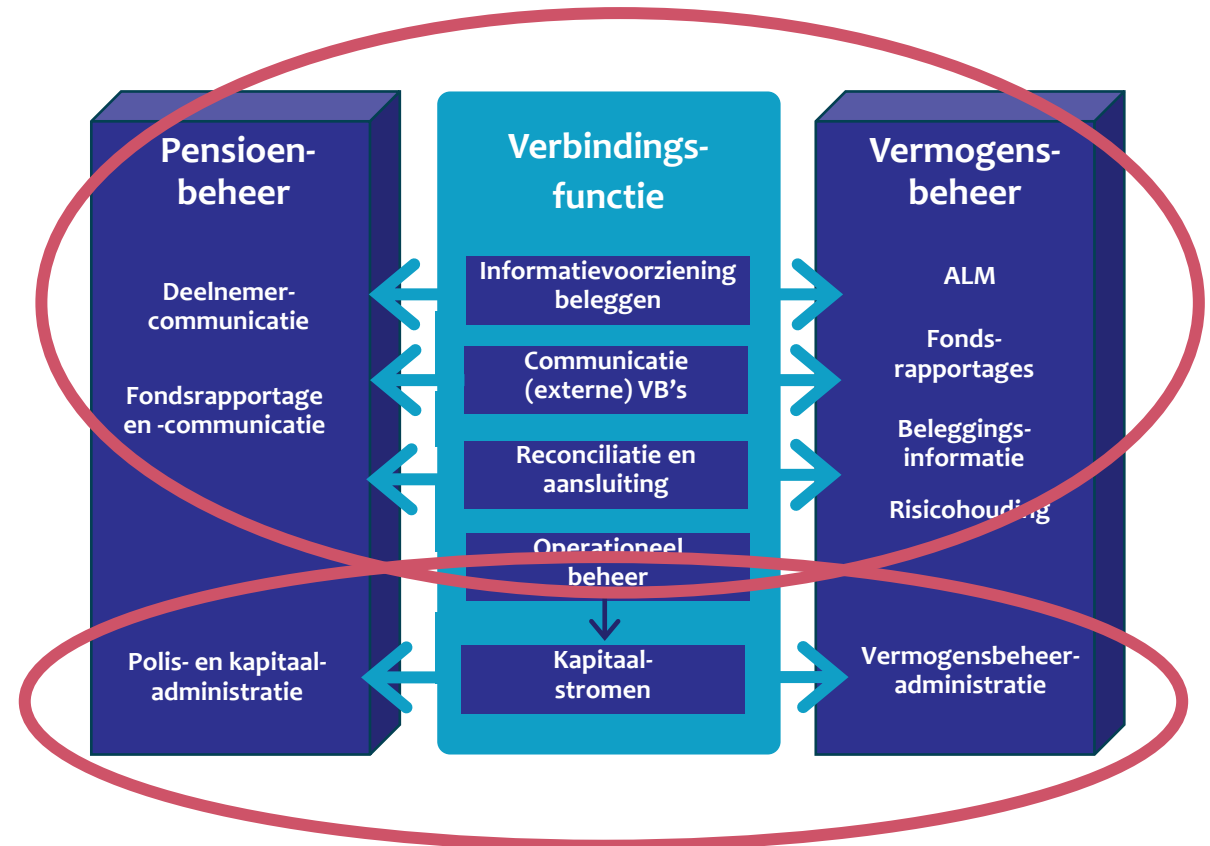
Pensioenbeheer

Deelnemercommunicatie

Fondsrapportage en -communicatie

Polis- en kapitaaladministratie

Verbindingsfunctie

Informatievoorziening beleggen

Communicatie (externe) VB's

Reconciliatie en aansluiting

Operationeel beheer

Kapitaalstromen

Vermogensbeheer

ALM

Fondsrapportages

Beleggingsinformatie

Risicohouding

Vermogensbeheeradministratie